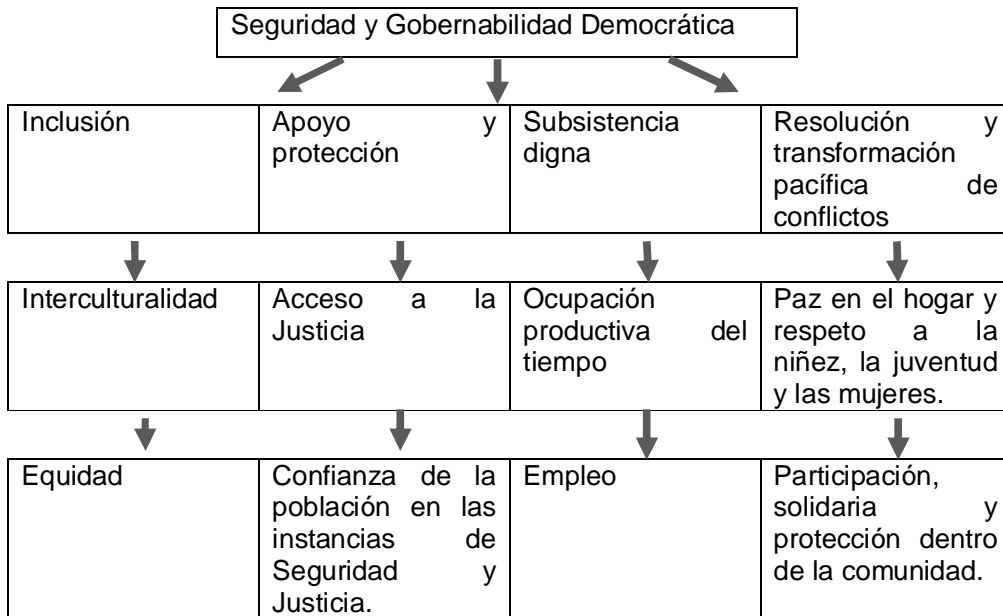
Seguridad y Gobernabilidad Democrática

| Inclusión | Apoyo y protección | Subsistencia digna | Resolución y transformación pacífica de conflictos |
|---|---|---|---|
| Interculturalidad | Acceso a la Justicia | Ocupación productiva del tiempo | Paz en el hogar y respeto a la niñez, la juventud y las mujeres. |
| Equidad | Confianza de la población en las instancias de Seguridad y Justicia. | Empleo | Participación, solidaria y protección dentro de la comunidad. |